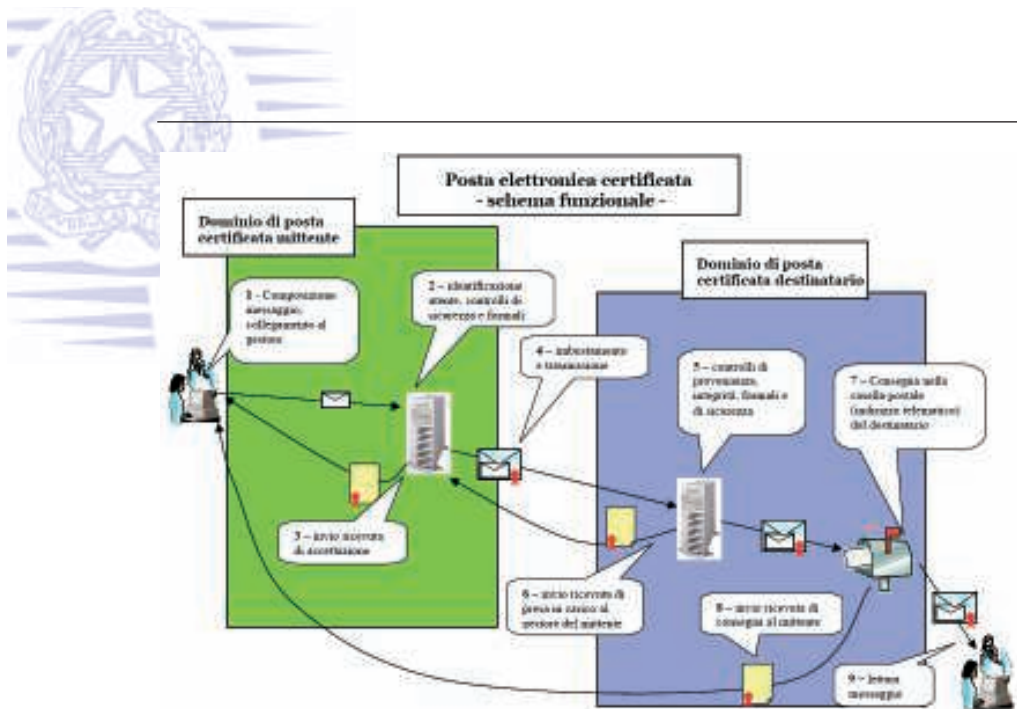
Posta elettronica certificata
- schema funzionale -

Dominio di posta certificata mittente

Dominio di posta certificata destinatario

1 – Composizione messaggio, collegamento al gestore

2 – identificazione utente, controlli di sicurezza e formali

3 – invio ricevuta di accettazione

4 – imbustamento e trasmissione

5 – controlli di provenienza, integrità, formali e di sicurezza

6 – invio ricevuta di presa in carico al gestore del mittente

7 – Consegna nella casella postale (indirizzo telematico) del destinatario

8 – invio ricevuta di consegna al mittente

9 – lettura messaggio